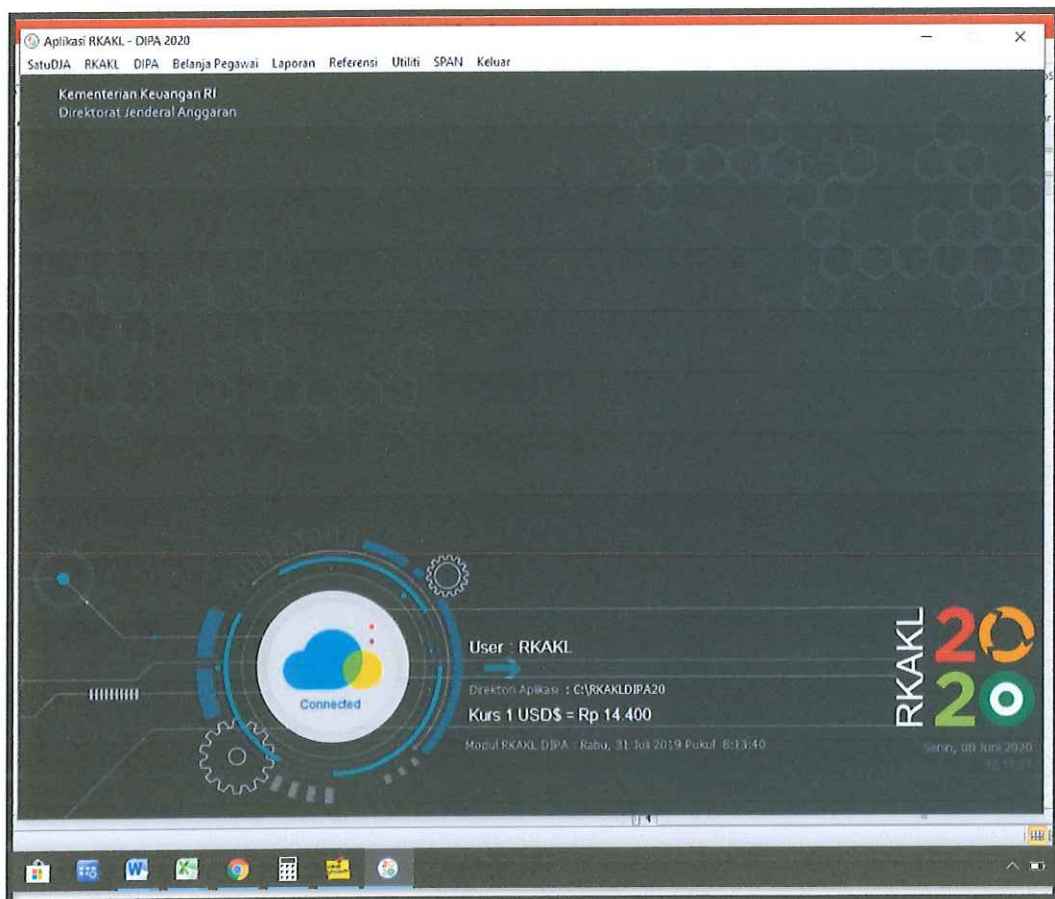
Aplikasi RKAKL - DIPA 2020

SatuDJA RKAKL DIPA Belanja Pegawai Laporan Referensi Utiliti SPAN Keluar

Kementerian Keuangan RI
Direktorat Jenderal Anggaran

Connected

User : RKAKL

Direktori Aplikasi : C:\RKAKLDIPA20

Kurs 1 USD$ = Rp 14.400

Modul RKAKL DIPA : Rabu, 31 Juli 2019 Pukul 6:13:40

RKAKL 2020

Senin, 08 Juni 2020
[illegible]